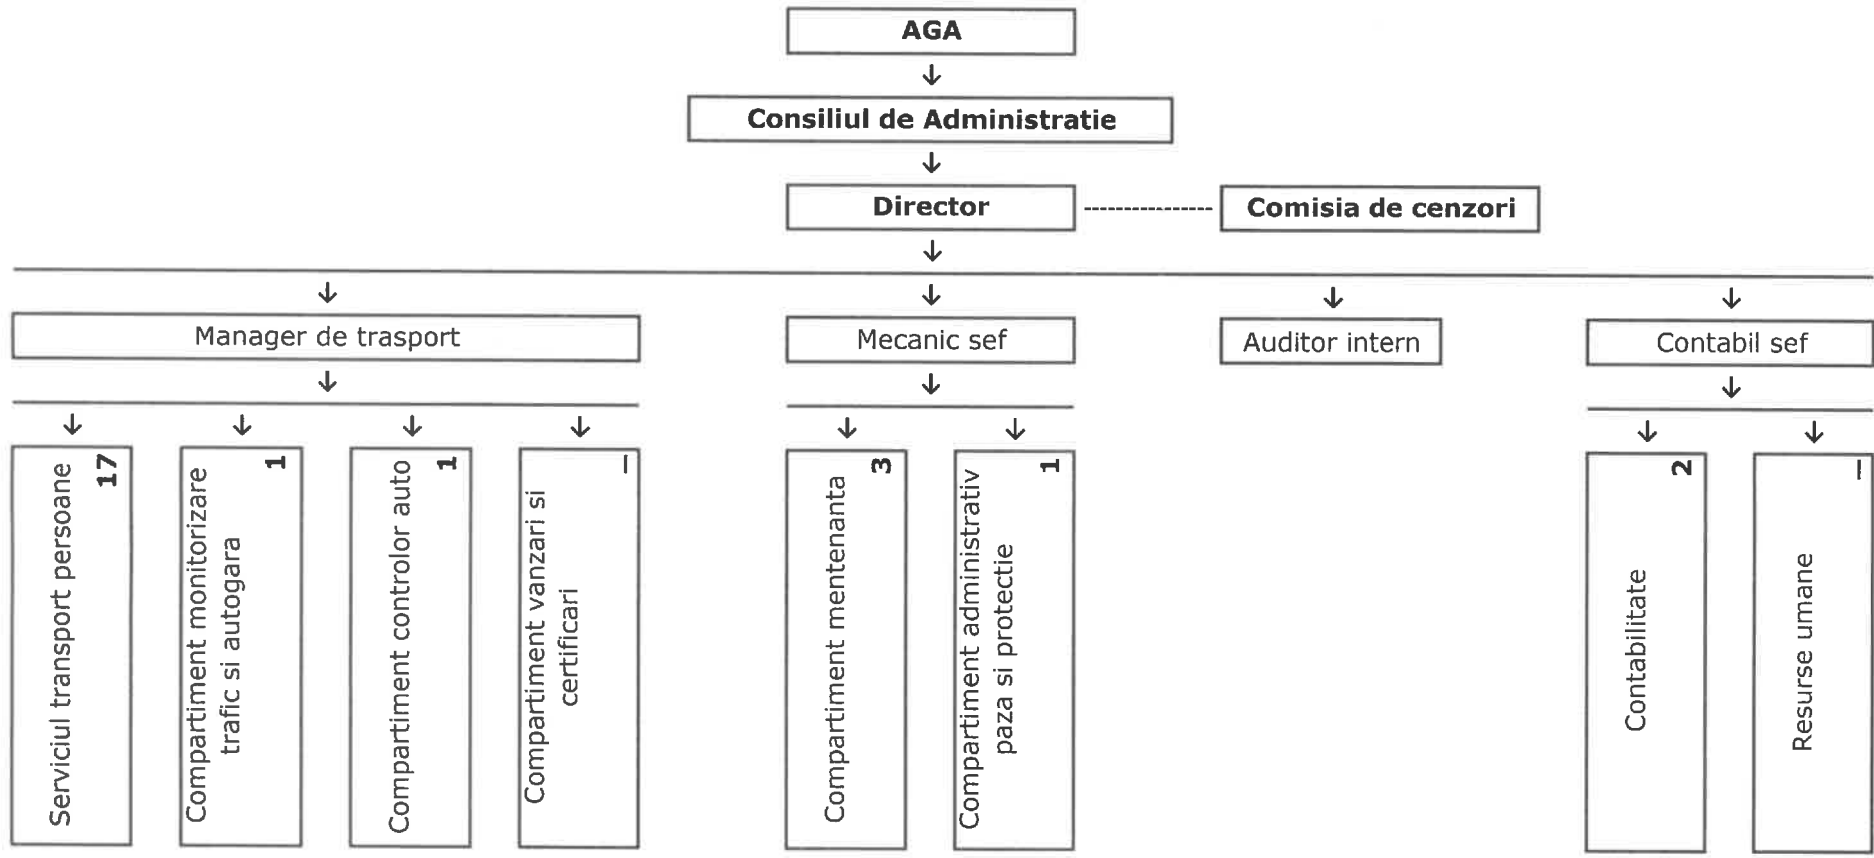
AGA

Consiliul de Administratie

Director

Comisia de cenzori

Manager de trasport

Mecanic sef

Auditor intern

Contabil sef

Serviciul transport persoane 17

Compartiment monitorizare trafic si autogara 1

Compartiment controlor auto 1

Compartiment vanzari si certificari 1

Compartiment mentenanta 3

Compartiment administrativ paza si protectie 1

Contabilitate 2

Resurse umane 1